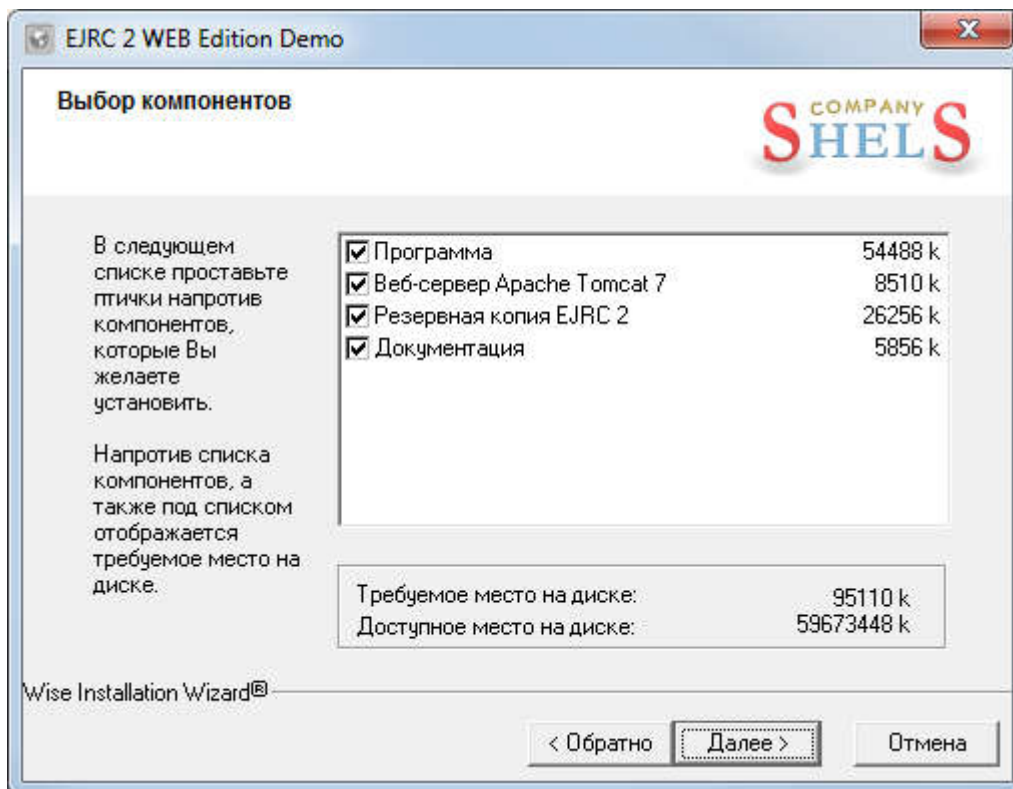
EJRC 2 WEB Edition Demo

Выбор компонентов

COMPANY SHELS

В следующем списке проставьте птички напротив компонентов, которые Вы желаете установить.

Напротив списка компонентов, а также под списком отображается требуемое место на диске.

| | |
|---|---|
| Программа | 54488 k |
| Веб-сервер Apache Tomcat 7 | 8510 k |
| Резервная копия EJRC 2 | 26256 k |
| Документация | 5856 k |

Требуемое место на диске: 95110 k
Доступное место на диске: 59673448 k

Wise Installation Wizard®

< Обратно | Далее > | Отмена